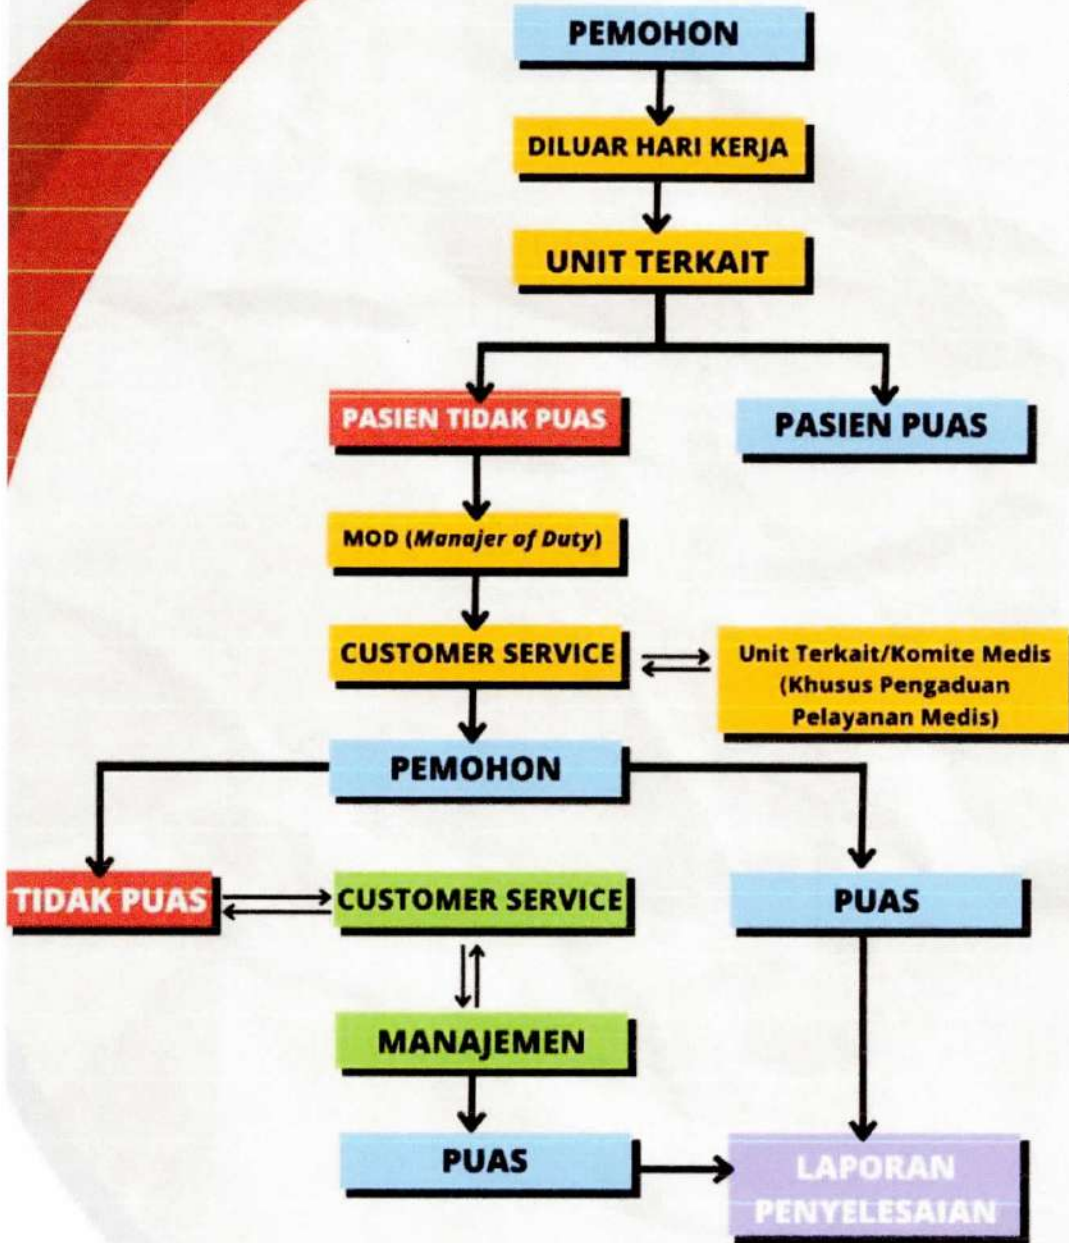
PEMOHON

DILUAR HARI KERJA

UNIT TERKAIT

PASIEN TIDAK PUAS

PASIEN PUAS

MOD (*Manajer of Duty*)

CUSTOMER SERVICE

Unit Terkait/Komite Medis (Khusus Pengaduan Pelayanan Medis)

PEMOHON

TIDAK PUAS

CUSTOMER SERVICE

PUAS

MANAJEMEN

PUAS

LAPORAN PENYELESAIAN